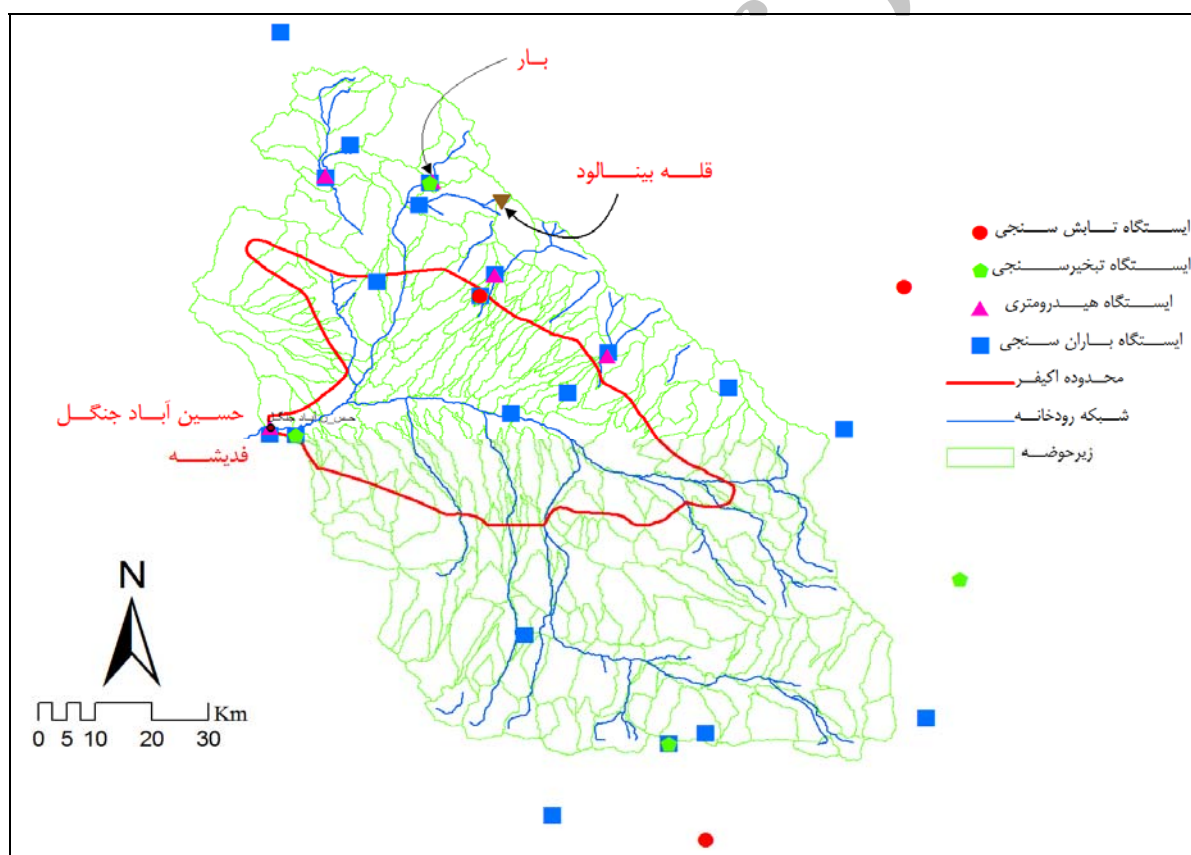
بـــار

قلـــه بینـــالود

ایســـتگاه تـــابش ســـنجی
ایســـتگاه تبخیرســـنجی
ایســـتگاه هیـــدرومتری
ایســـتگاه بـــاران ســـنجی
محـدوده اکیفـر
شـبکه رودخانـــه
زیرحوضـــه

حســـین آبـــاد جنگـــل
حسین آباد جنگل
فدیشـــه

N

Km
0 5 10 20 30